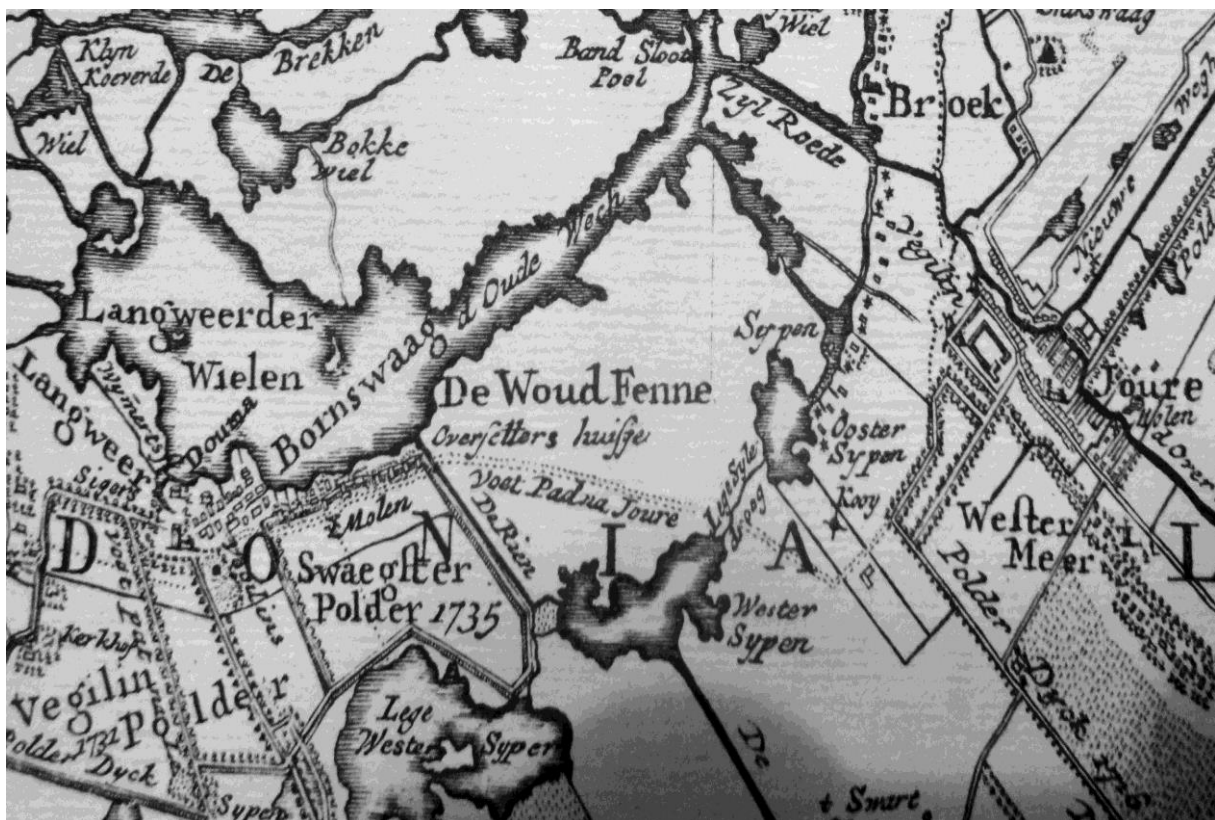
Klyn Koeverde
De Brekken
Wiel
Band Sloot Poel
Wiel
Bokke wiel
Br oek
Zyl Roede
Nieuwe
Weg
Pold
Langweerder Wielen
Bornswaag
d Oude Wech
Syppen
Oldeboorn
Wymerts
Langweer
Douma
De Woud Fenne
Oversetters huisje
Ooster Sypen
Joure
Sigers
Voet Pad na Joure
Kooy
Wester Meer
Molen
De Rien
Lege Syle
D O N I A L
Swaegster Polder 1735
Wester Sypen
Polder
Kerkhof
Vegilin Polder
Polder 1731
Dyck
Lege Wester Sypen
Sypen
De
Smart
Dyck 176